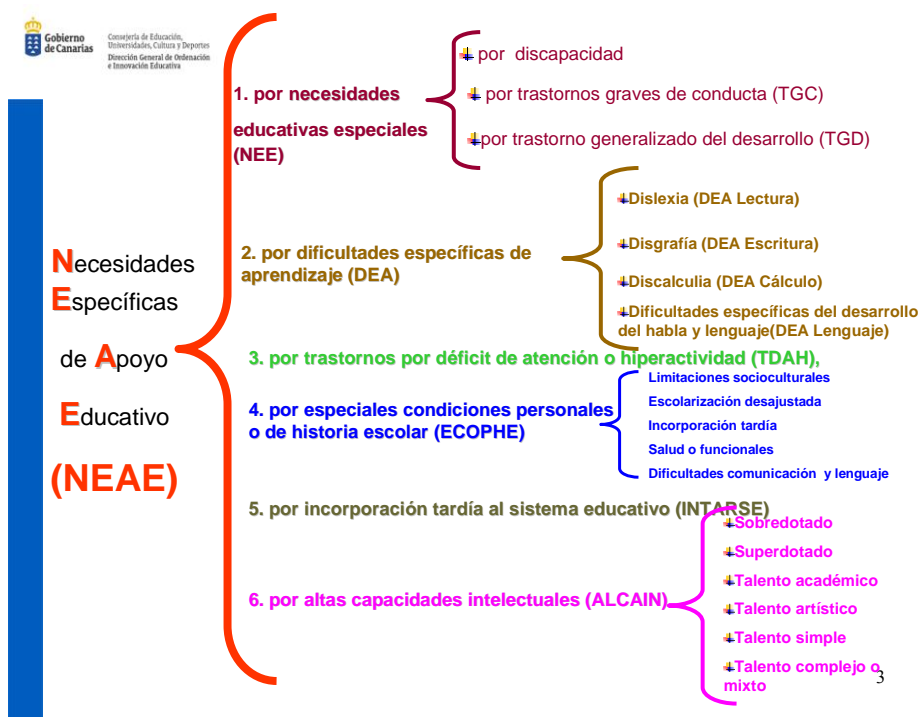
Gobierno de Canarias
Consejería de Educación, Universidades, Cultura y Deportes
Dirección General de Ordenación e Innovación Educativa

Necesidades Específicas de Apoyo Educativo (NEAE)

1. por necesidades educativas especiales (NEE)
por discapacidad
por trastornos graves de conducta (TGC)
por trastorno generalizado del desarrollo (TGD)

2. por dificultades específicas de aprendizaje (DEA)
Dislexia (DEA Lectura)
Disgrafía (DEA Escritura)
Discalculia (DEA Cálculo)
Dificultades específicas del desarrollo del habla y lenguaje(DEA Lenguaje)

3. por trastornos por déficit de atención o hiperactividad (TDAH),

4. por especiales condiciones personales o de historia escolar (ECOPHE)
Limitaciones socioculturales
Escolarización desajustada
Incorporación tardía
Salud o funcionales
Dificultades comunicación y lenguaje

5. por incorporación tardía al sistema educativo (INTARSE)

6. por altas capacidades intelectuales (ALCAIN)
Sobredotado
Superdotado
Talento académico
Talento artístico
Talento simple
Talento complejo o mixto

3